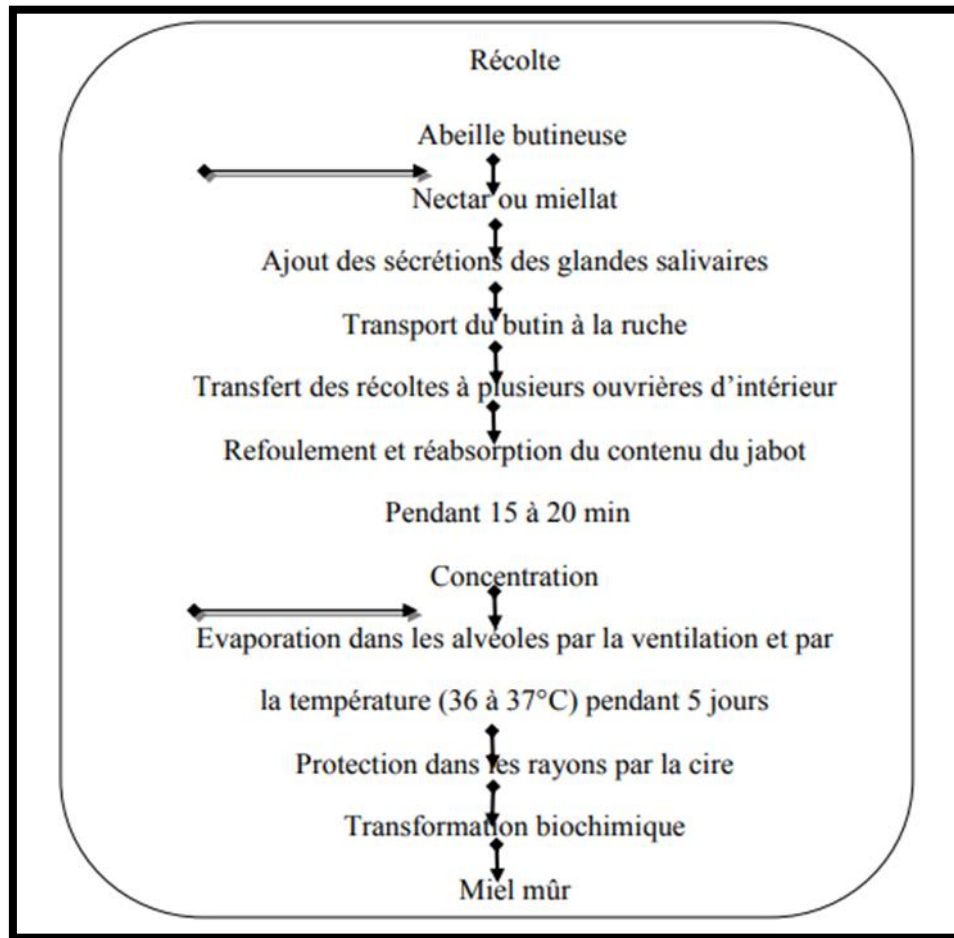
Récolte

Abeille butineuse

Nectar ou miellat

Ajout des sécrétions des glandes salivaires

Transport du butin à la ruche

Transfert des récoltes à plusieurs ouvrières d'intérieur

Refoulement et réabsorption du contenu du jabot

Pendant 15 à 20 min

Concentration

Evaporation dans les alvéoles par la ventilation et par la température (36 à 37°C) pendant 5 jours

Protection dans les rayons par la cire

Transformation biochimique

Miel mûr